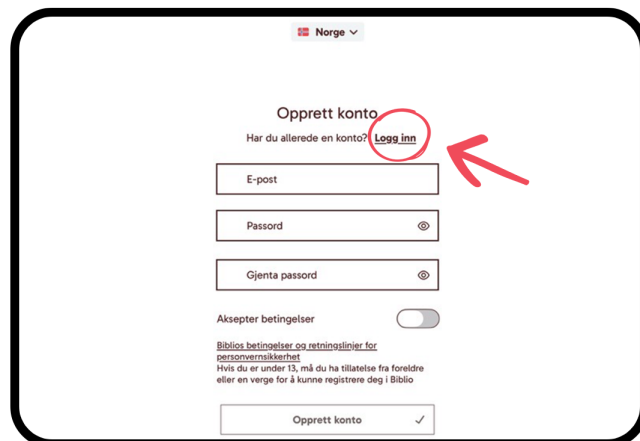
Norge

Opprett konto

Har du allerede en konto? Logg inn

E-post

Passord

Gjenta passord

Aksepter betingelser

Biblios betingelser og retningslinjer for personvernsikkerhet

Hvis du er under 13, må du ha tillatelse fra foreldre eller en verge for å kunne registrere deg i Biblio

Opprett konto ✓